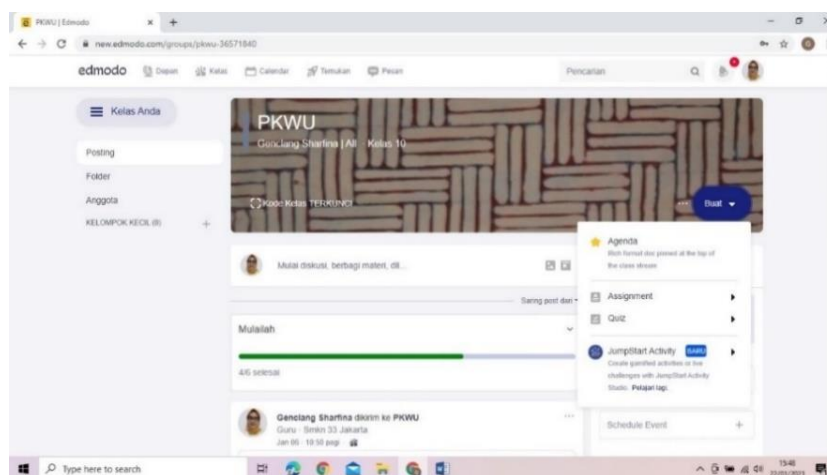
PKWU | Edmodo

new.edmodo.com/groups/pkwu-36571840

edmodo Depan Kelas Calendar Temukan Pesan

Pencarian

Kelas Anda

Posting

Folder

Anggota

KELOMPOK KECIL (8)

PKWU

Genclang Sharfina | All Kelas 10

Kode Kelas TERKUNCI

Buat

Mulai diskusi, berbagi materi, dll...

Saring post dari

Mulailah

4/6 selesai

Genclang Sharfina dikirim ke PKWU

Guru · Smkn 33 Jakarta

Jan 06 · 10:58 pagi

Agenda

Rich format doc pinned at the top of the class stream

Assignment

Quiz

JumpStart Activity BARU

Create gamified activities or live challenges with JumpStart Activity Studio. Pelajari lagi.

Schedule Event

Type here to search

15:48
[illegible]